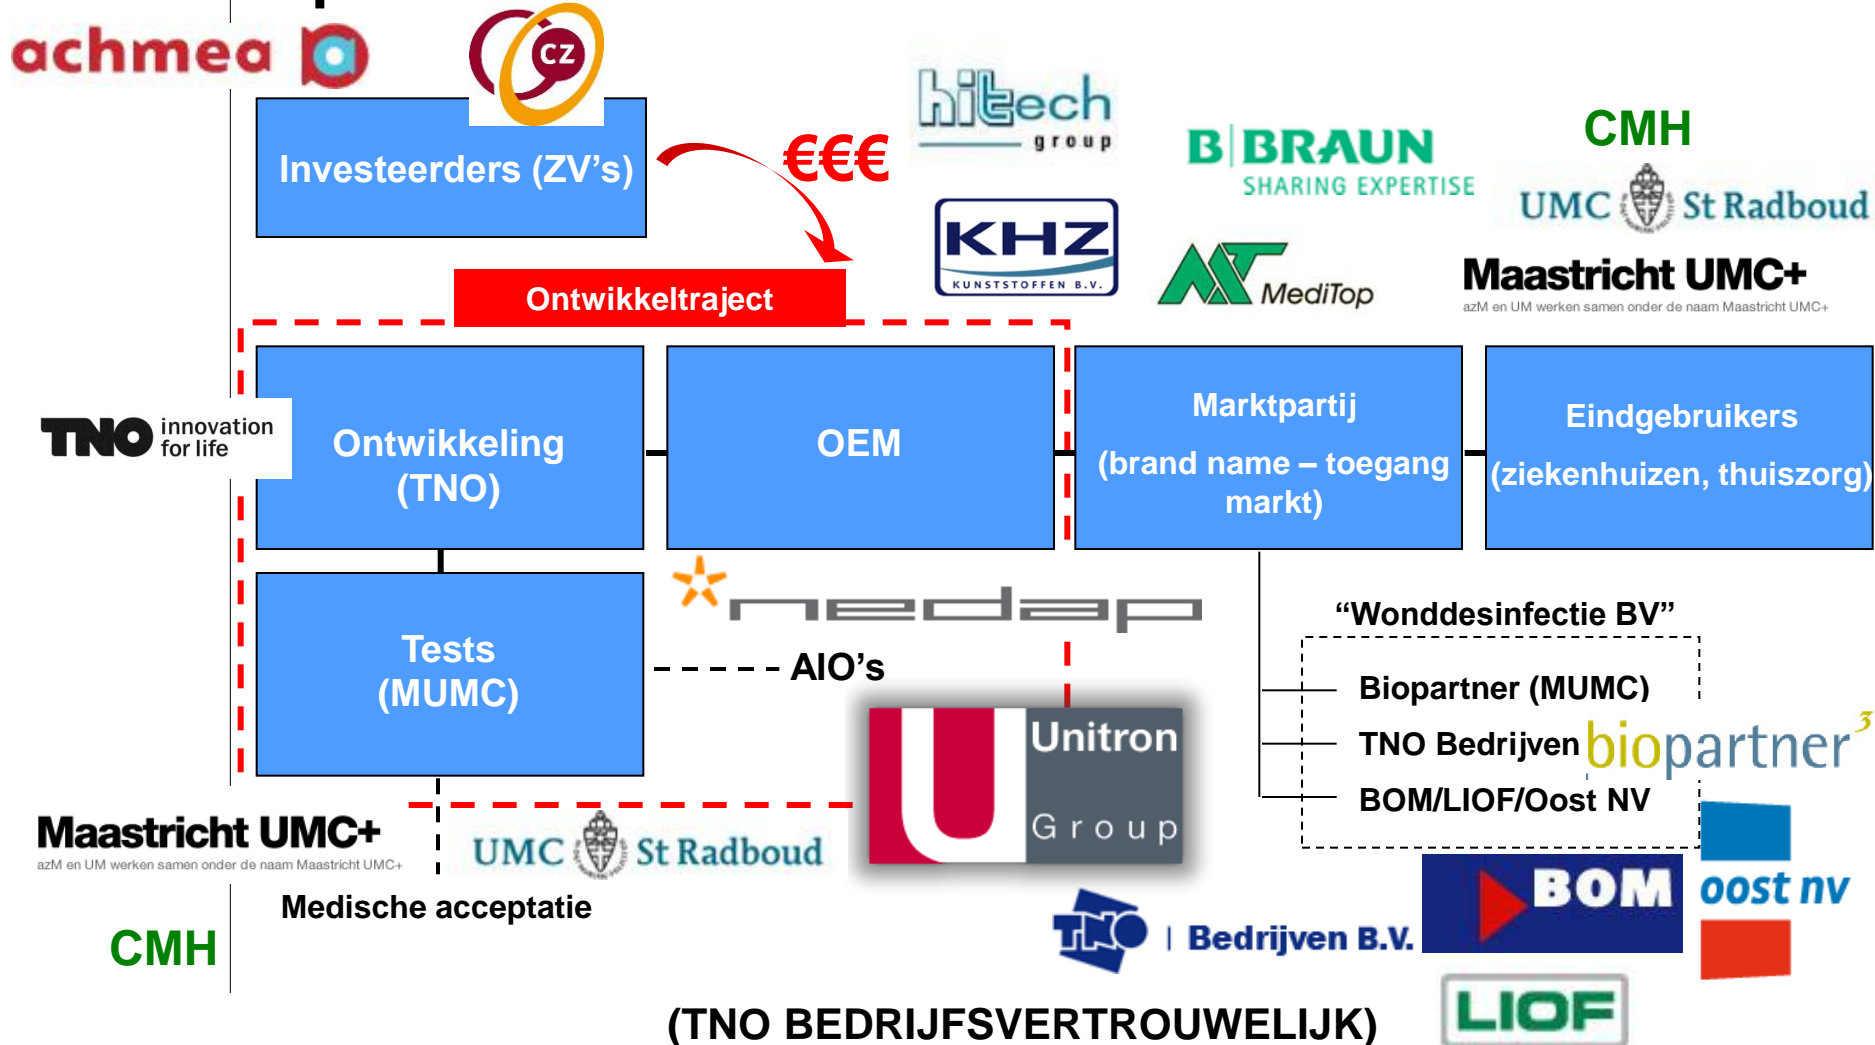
achmea

CZ

Investeerders (ZV's)

€€€

hitech group

B|BRAUN SHARING EXPERTISE

CMH

UMC St Radboud

KHZ KUNSTSTOFFEN B.V.

MediTop

Maastricht UMC+
azM en UM werken samen onder de naam Maastricht UMC+

Ontwikkeltraject

TNO innovation for life

Ontwikkeling (TNO)

OEM

Marktpartij

(brand name – toegang markt)

Eindgebruikers

(ziekenhuizen, thuiszorg)

Tests (MUMC)

nedap

AIO's

"Wonddesinfectie BV"

Biopartner (MUMC)

TNO Bedrijven

BOM/LIOF/Oost NV

biopartner$^3$

Unitron Group

Maastricht UMC+
azM en UM werken samen onder de naam Maastricht UMC+

UMC St Radboud

Medische acceptatie

CMH

TNO | Bedrijven B.V.

BOM

oost nv

LIOF

(TNO BEDRIJFSVERTROUWELIJK)